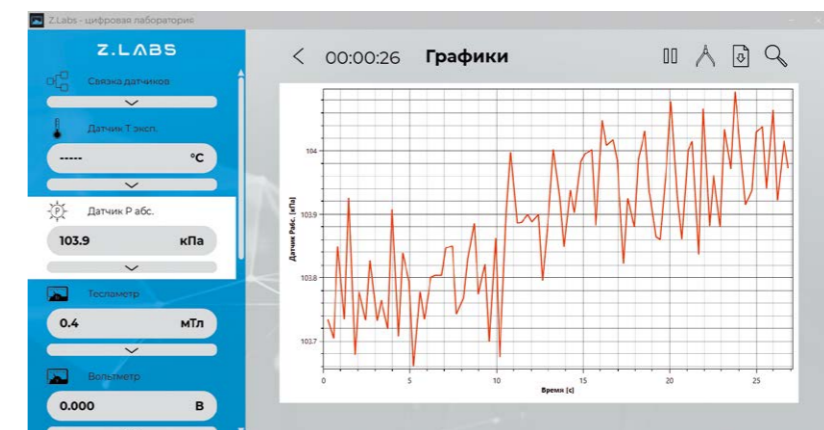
Z.Labs - цифровая лаборатория

Z.LABS

Связка датчиков

Датчик T эксп.

----- °C

Датчик P абс.

103.9 кПа

Тесламетр

0.4 мТл

Вольтметр

0.000 В

00:00:26 Графики

Датчик Рабс. (кПа)

104

103.9

103.8

103.7

0 5 10 15 20 25

Время (с)